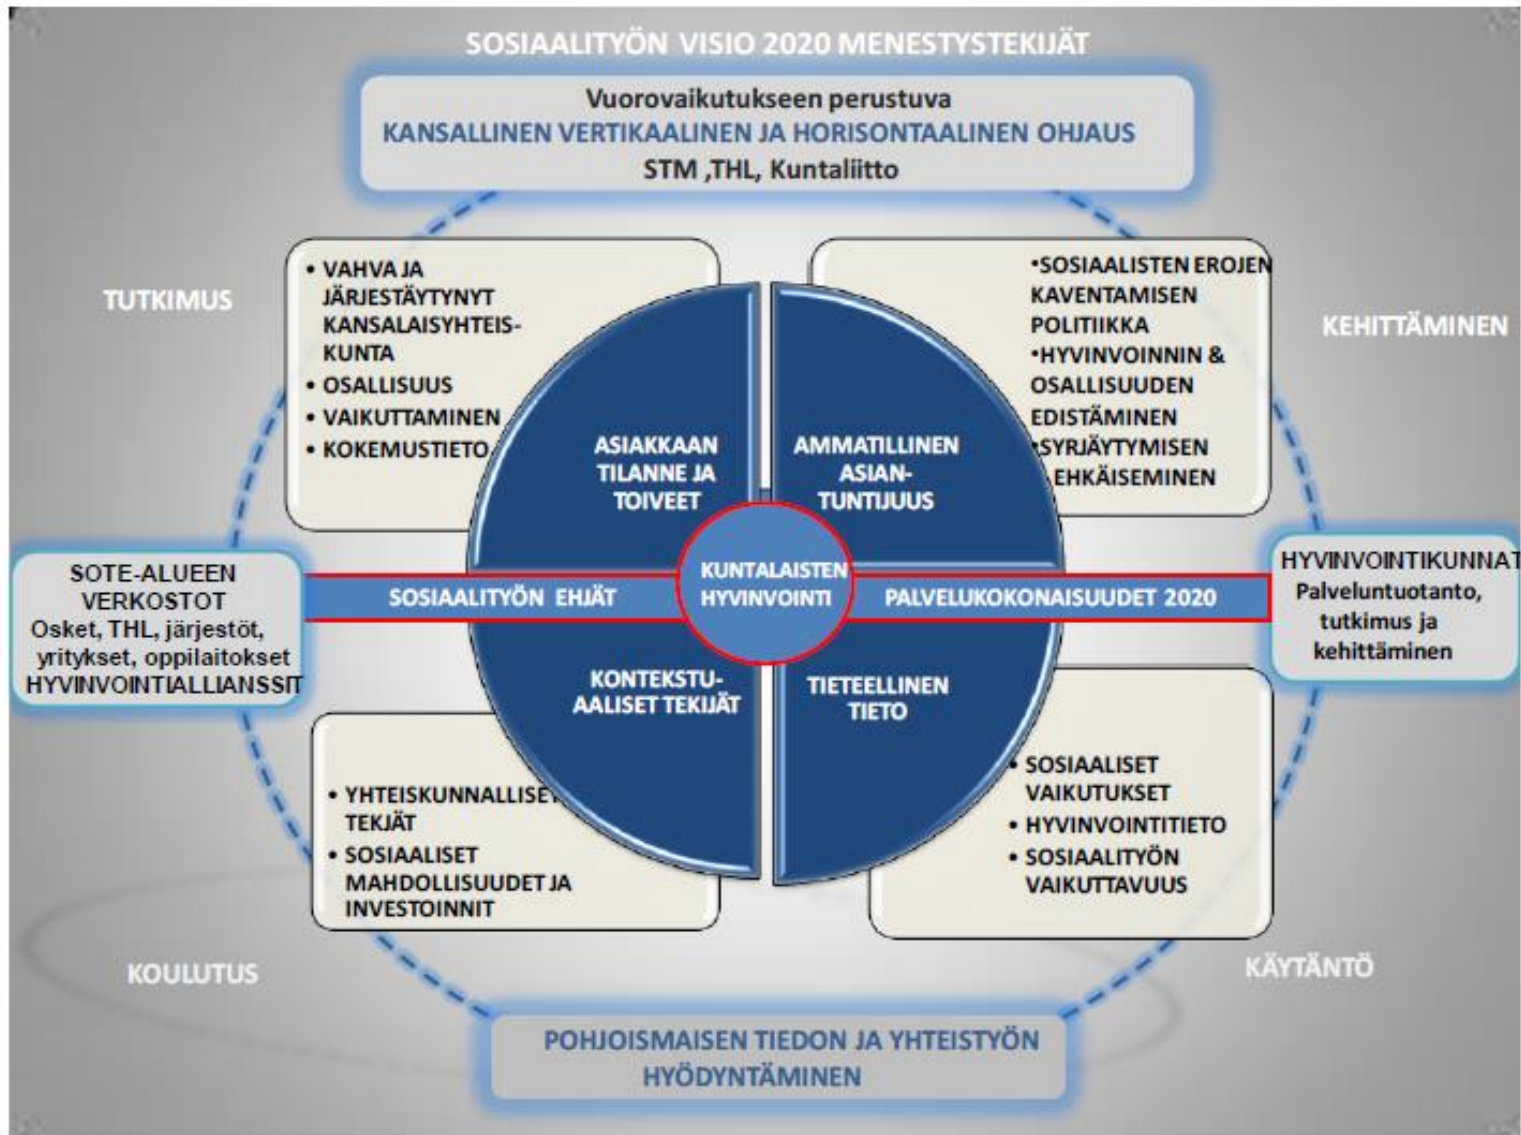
SOSIAALITYÖN VISIO 2020 MENESTYSTEKIJÄT

Vuorovaikutukseen perustuva
KANSALLINEN VERTIKAALINEN JA HORISONTAALINEN OHJAUS
STM ,THL, Kuntaliitto

TUTKIMUS

• VAHVA JA JÄRJESTÄYTYNYT KANSALAISYHTEISKUNTA
• OSALLISUUS
• VAIKUTTAMINEN
• KOKEMUSTIETO

•SOSIAALISTEN EROJEN KAVENTAMISEN POLITIIKKA
•HYVINVOINNIN & OSALLISUUDEN EDISTÄMINEN
•SYRJÄYTYMISEN EHKÄISEMINEN

KEHITTÄMINEN

ASIAKKAAN TILANNE JA TOIVEET

AMMATILLINEN ASIANTUNTIJUUS

SOTE-ALUEEN VERKOSTOT
Osket, THL, järjestöt, yritykset, oppilaitokset
HYVINVOINTIALLIANSSIT

SOSIAALITYÖN EHJÄT

KUNTALAISTEN HYVINVOINTI

PALVELUKOKONAISUUDET 2020

HYVINVOINTIKUNNAT
Palveluntuotanto, tutkimus ja kehittäminen

KONTEKSTUAALISET TEKIJÄT

TIETEELLINEN TIETO

• YHTEISKUNNALLISET TEKJÄT
• SOSIAALISET MAHDOLLISUUDET JA INVESTOINNIT

• SOSIAALISET VAIKUTUKSET
• HYVINVOINTITIETO
• SOSIAALITYÖN VAIKUTTAVUUS

KOULUTUS

KÄYTÄNTÖ

POHJOISMAISEN TIEDON JA YHTEISTYÖN HYÖDYNTÄMINEN